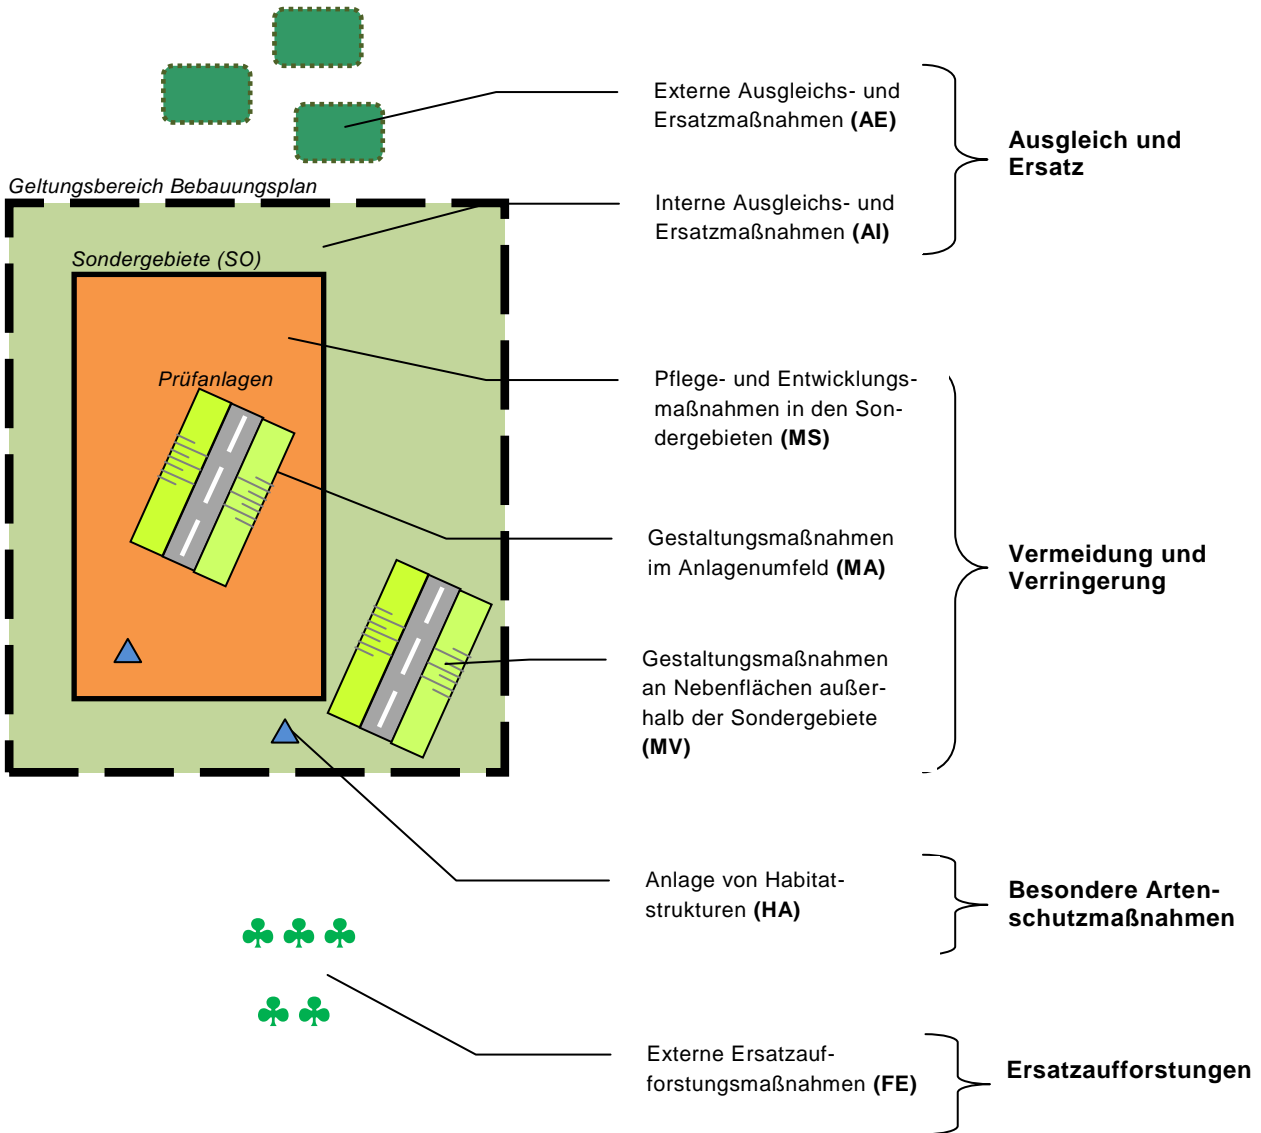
Externe Ausgleichs- und Ersatzmaßnahmen **(AE)**

Geltungsbereich Bebauungsplan

Interne Ausgleichs- und Ersatzmaßnahmen **(AI)**

**Ausgleich und Ersatz**

Sondergebiete (SO)

Prüfanlagen

Pflege- und Entwicklungsmaßnahmen in den Sondergebieten **(MS)**

Gestaltungsmaßnahmen im Anlagenumfeld **(MA)**

**Vermeidung und Verringerung**

Gestaltungsmaßnahmen an Nebenflächen außerhalb der Sondergebiete **(MV)**

Anlage von Habitatstrukturen **(HA)**

**Besondere Artenschutzmaßnahmen**

Externe Ersatzaufforstungsmaßnahmen **(FE)**

**Ersatzaufforstungen**